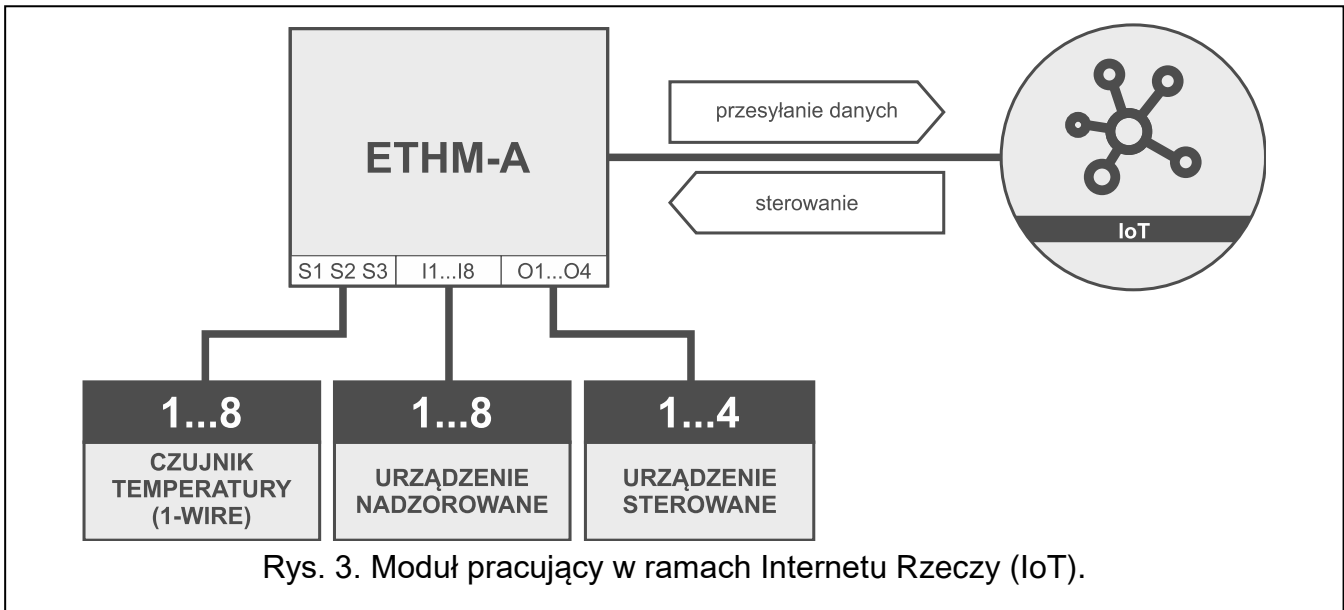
ETHM-A

S1 S2 S3 | I1...I8 | O1...O4

przesyłanie danych

sterowanie

IoT

1...8
CZUJNIK TEMPERATURY (1-WIRE)

1...8
URZĄDZENIE NADZOROWANE

1...4
URZĄDZENIE STEROWANE

Rys. 3. Moduł pracujący w ramach Internetu Rzeczy (IoT).